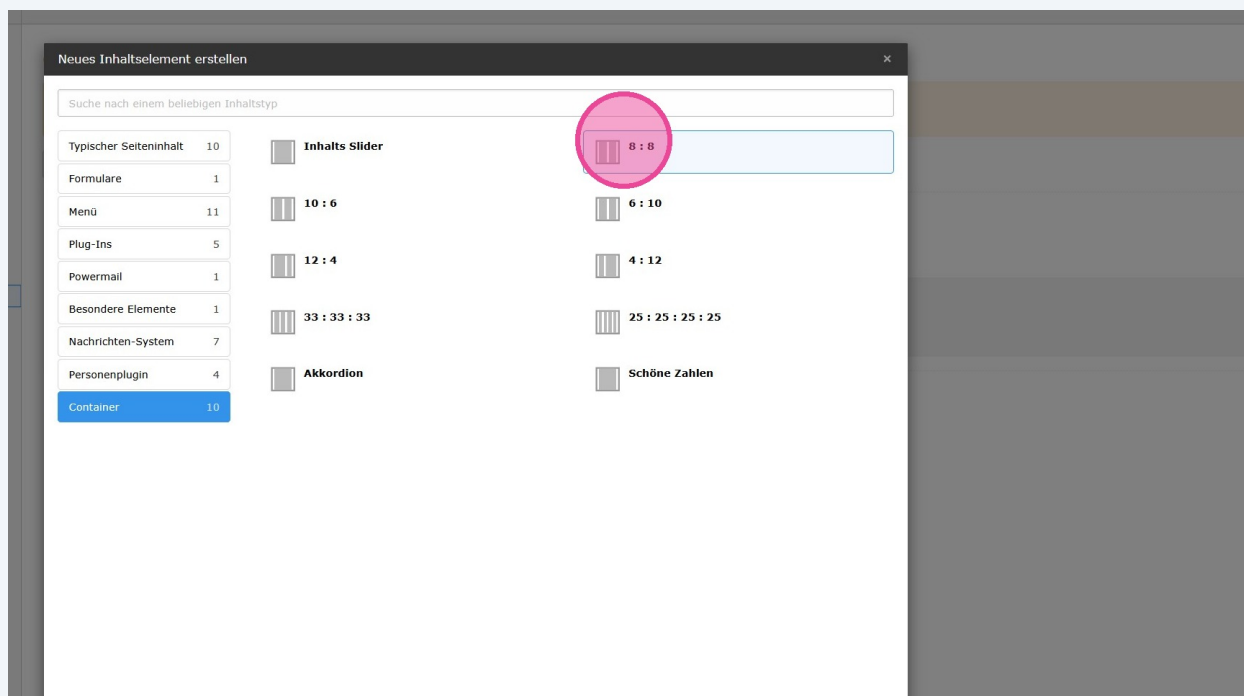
Neues Inhaltselement erstellen ×

Suche nach einem beliebigen Inhaltstyp

Typischer Seiteninhalt 10
Formulare 1
Menü 11
Plug-Ins 5
Powermail 1
Besondere Elemente 1
Nachrichten-System 7
Personenplugin 4
Container 10

Inhalts Slider
8 : 8
10 : 6
6 : 10
12 : 4
4 : 12
33 : 33 : 33
25 : 25 : 25 : 25
Akkordion
Schöne Zahlen